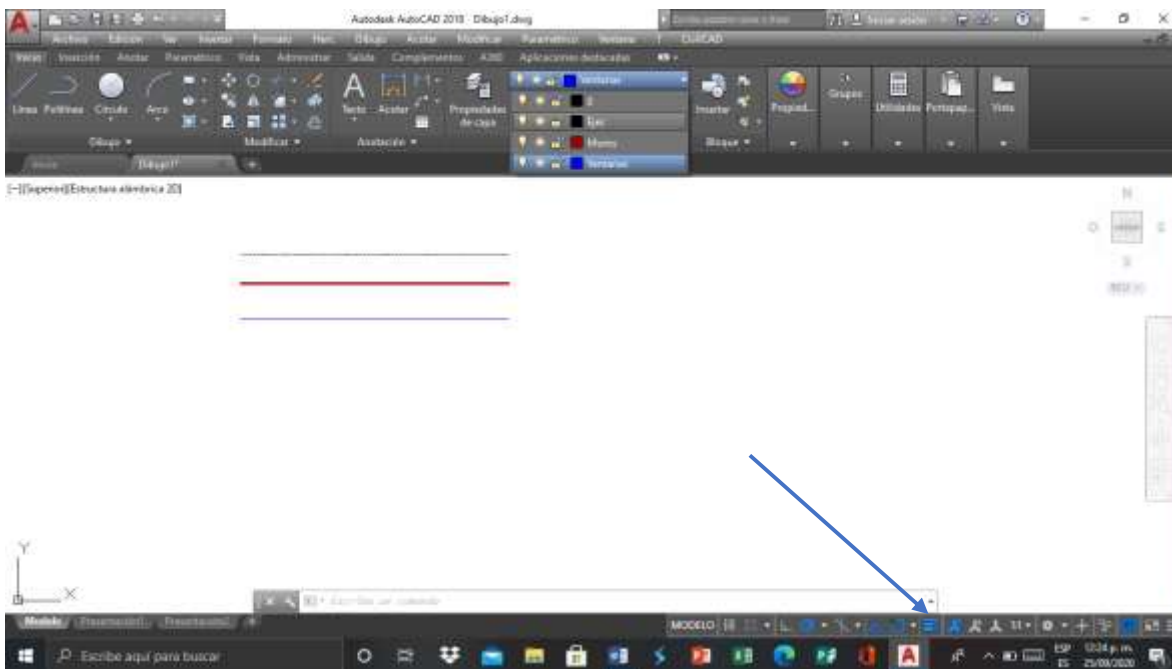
Autodesk AutoCAD 2018 Dibujo1.dwg

Archivo Edición Ver Insertar Formato Herr. Dibujo Acotar Modificar Parametrico Ventana ? CUICAD

Inicio Inserción Anotar Paramétrico Vista Administrar Salida Complementos A360 Aplicaciones destacadas

Línea Polilínea Círculo Arco

Dibujo

Modificar

Texto Acotar

Anotación

Propiedades de capa

Ventanas

0

Ejes

Muros

Ventanas

Insertar

Bloque

Propied.

Grupos

Utilidades Portapap.

Vista

Inicio Dibujo1*

[−][Superior][Estructura alámbrica 2D]

N

O

E

S

WCS

Y

X

Escriba un comando

Modelo Presentación1 Presentación2

MODELO

Escribe aquí para buscar

ESP ES 12:24 p. m. 25/08/2020